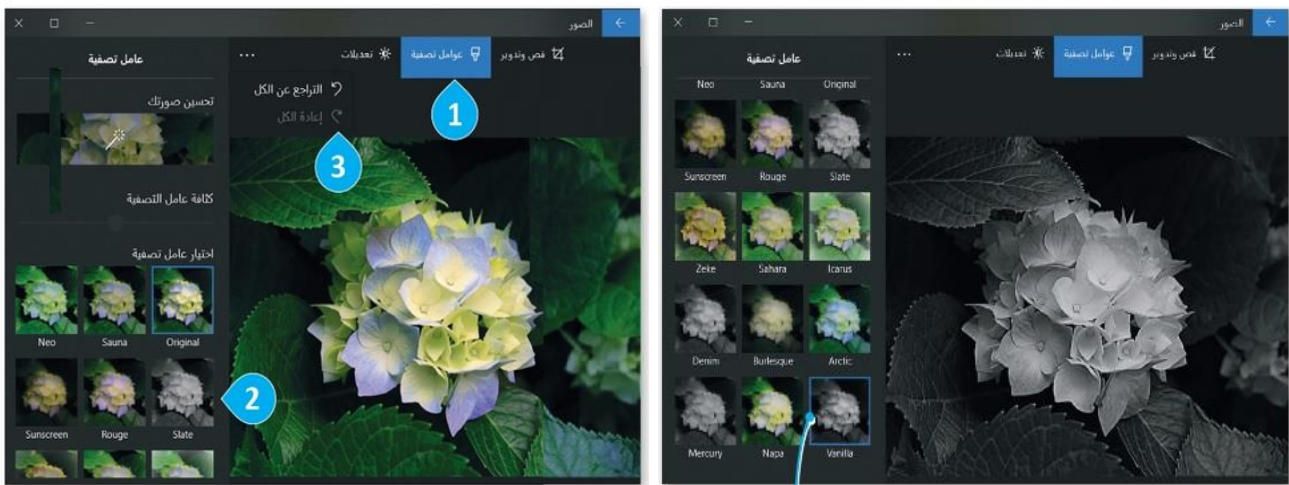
الصور
قص وتدوير
عوامل تصفية
تعديلات
...
عامل تصفية
التراجع عن الكل
إعادة الكل
1
3
تحسين صورتك
كثافة عامل التصفية
اختيار عامل تصفية
Neo
Sauna
Original
2
Sunscreen
Rouge
Slate

الصور
قص وتدوير
عوامل تصفية
تعديلات
...
عامل تصفية
Neo
Sauna
Original
Sunscreen
Rouge
Slate
Zeke
Sahara
Icarus
Denim
Burlesque
Arctic
Mercury
Napa
Vanilla